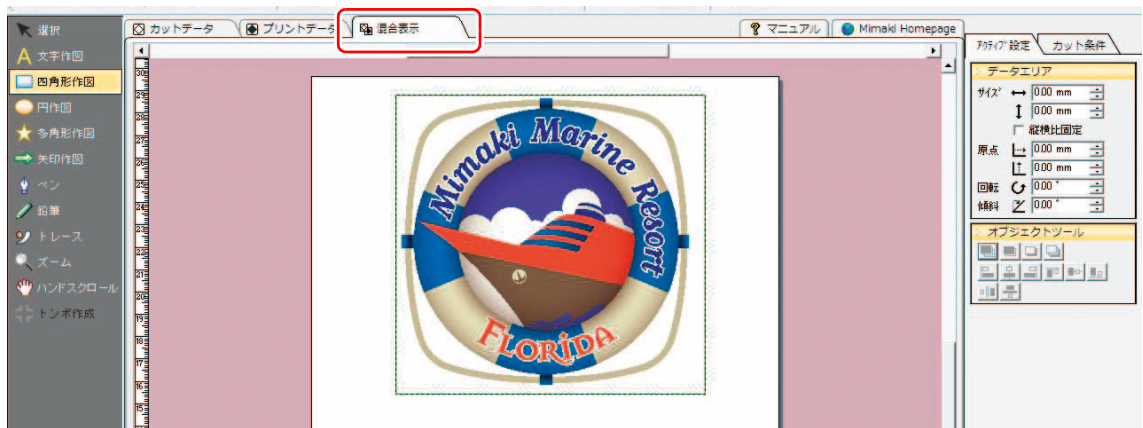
選択
文字作図
四角形作図
円作図
多角形作図
矢印作図
ペン
鉛筆
トレース
ズーム
ハンドスクロール
トンボ作成

カットデータ
プリントデータ
混合表示
マニュアル
Mimaki Homepage

Mimaki Marine Resort
FLORIDA

ｱｸﾃｨﾌﾞ 設定
カット条件
データエリア
ｻｲｽﾞ
0.00 mm
0.00 mm
縦横比固定
原点
0.00 mm
0.00 mm
回転
0.00 °
傾斜
0.00 °
オブジェクトツール